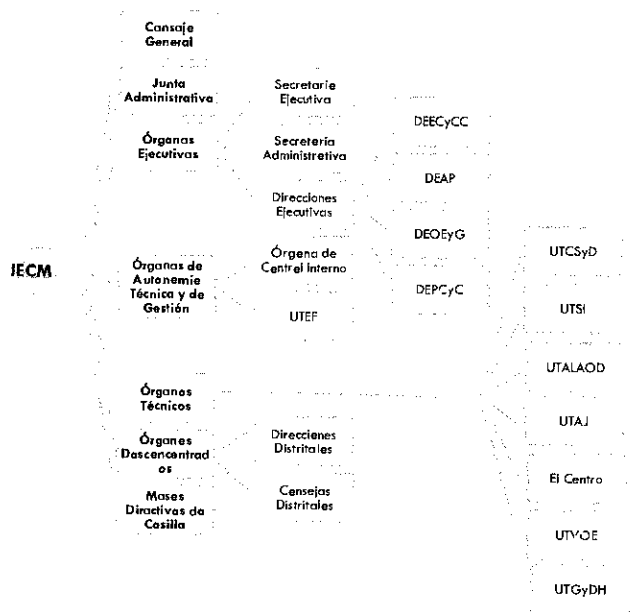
IECM

Consaje General

Junta Administrativa

Órganas Ejecutivas

Órganas de Autonemie Técnica y de Gestión

Órganos Técnicos

Órganes Dascancentrados

Mesas Directivas da Casilla

Secretarie Ejecutiva

Secreteria Administrativa

Direcciones Ejecutivas

Órgena de Centrel Interno

UTEF

Direcciones Distritales

Censejos Distritales

DEECyCC

DEAP

DEOEyG

DEPCyC

UTCSyD

UTSI

UTALAOD

UTAJ

El Centro

UTVOE

UTGyDH